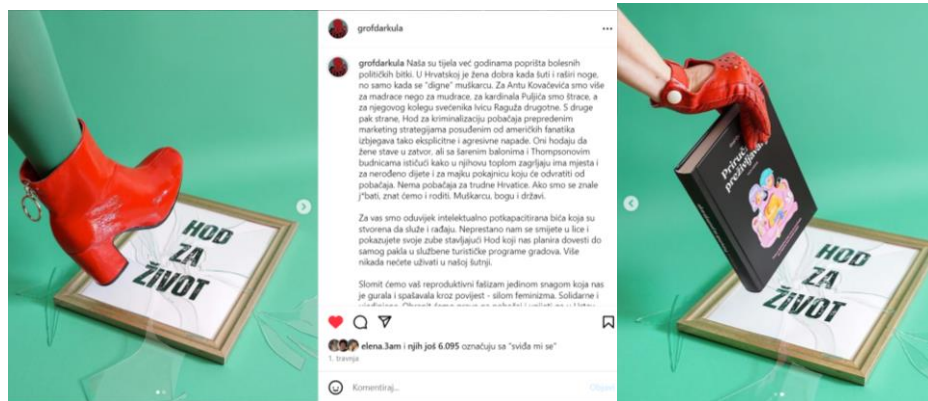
HOD ZA ŽIVOT

grofdarkula

grofdarkula Naša su tijela već godinama poprišta bolesnih političkih bitki. U Hrvatskoj je žena dobra kada šuti i raširi noge, no samo kada se "digne" muškarcu. Za Antu Kovačevića smo više za madrace nego za mudrace, za kardinala Puljića smo štrace, a za njegovog kolegu svećenika Ivicu Raguža drugotne. S druge pak strane, Hod za kriminalizaciju pobačaja prepredenim marketing strategijama posuđenim od američkih fanatika izbjegava tako eksplicitne i agresivne napade. Oni hodaju da žene stave u zatvor, ali sa šarenim balonima i Thompsonovim budnicama ističući kako u njihovu toplom zagrljaju ima mjesta i za nerođeno dijete i za majku pokajnicu koju će odvratiti od pobačaja. Nema pobačaja za trudne Hrvatice. Ako smo se znale j*bati, znat ćemo i roditi. Muškarcu, bogu i državi.

Za vas smo oduvijek intelektualno potkapacitirana bića koja su stvorena da služe i rađaju. Neprestano nam se smijete u lice i pokazujete svoje zube stavljajući Hod koji nas planira dovesti do samog pakla u službene turističke programe gradova. Više nikada nećete uživati u našoj šutnji.

Slomit ćemo vaš reproduktivni fašizam jednim snagom koja nas je gurala i spašavala kroz povijest - silom feminizma. Solidarne i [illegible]

elena.3am i njih još 6.095 označuju sa "sviđa mi se"
1. travnja

Komentiraj...
Objavi

Priručnik
HOD ZA ŽIVOT